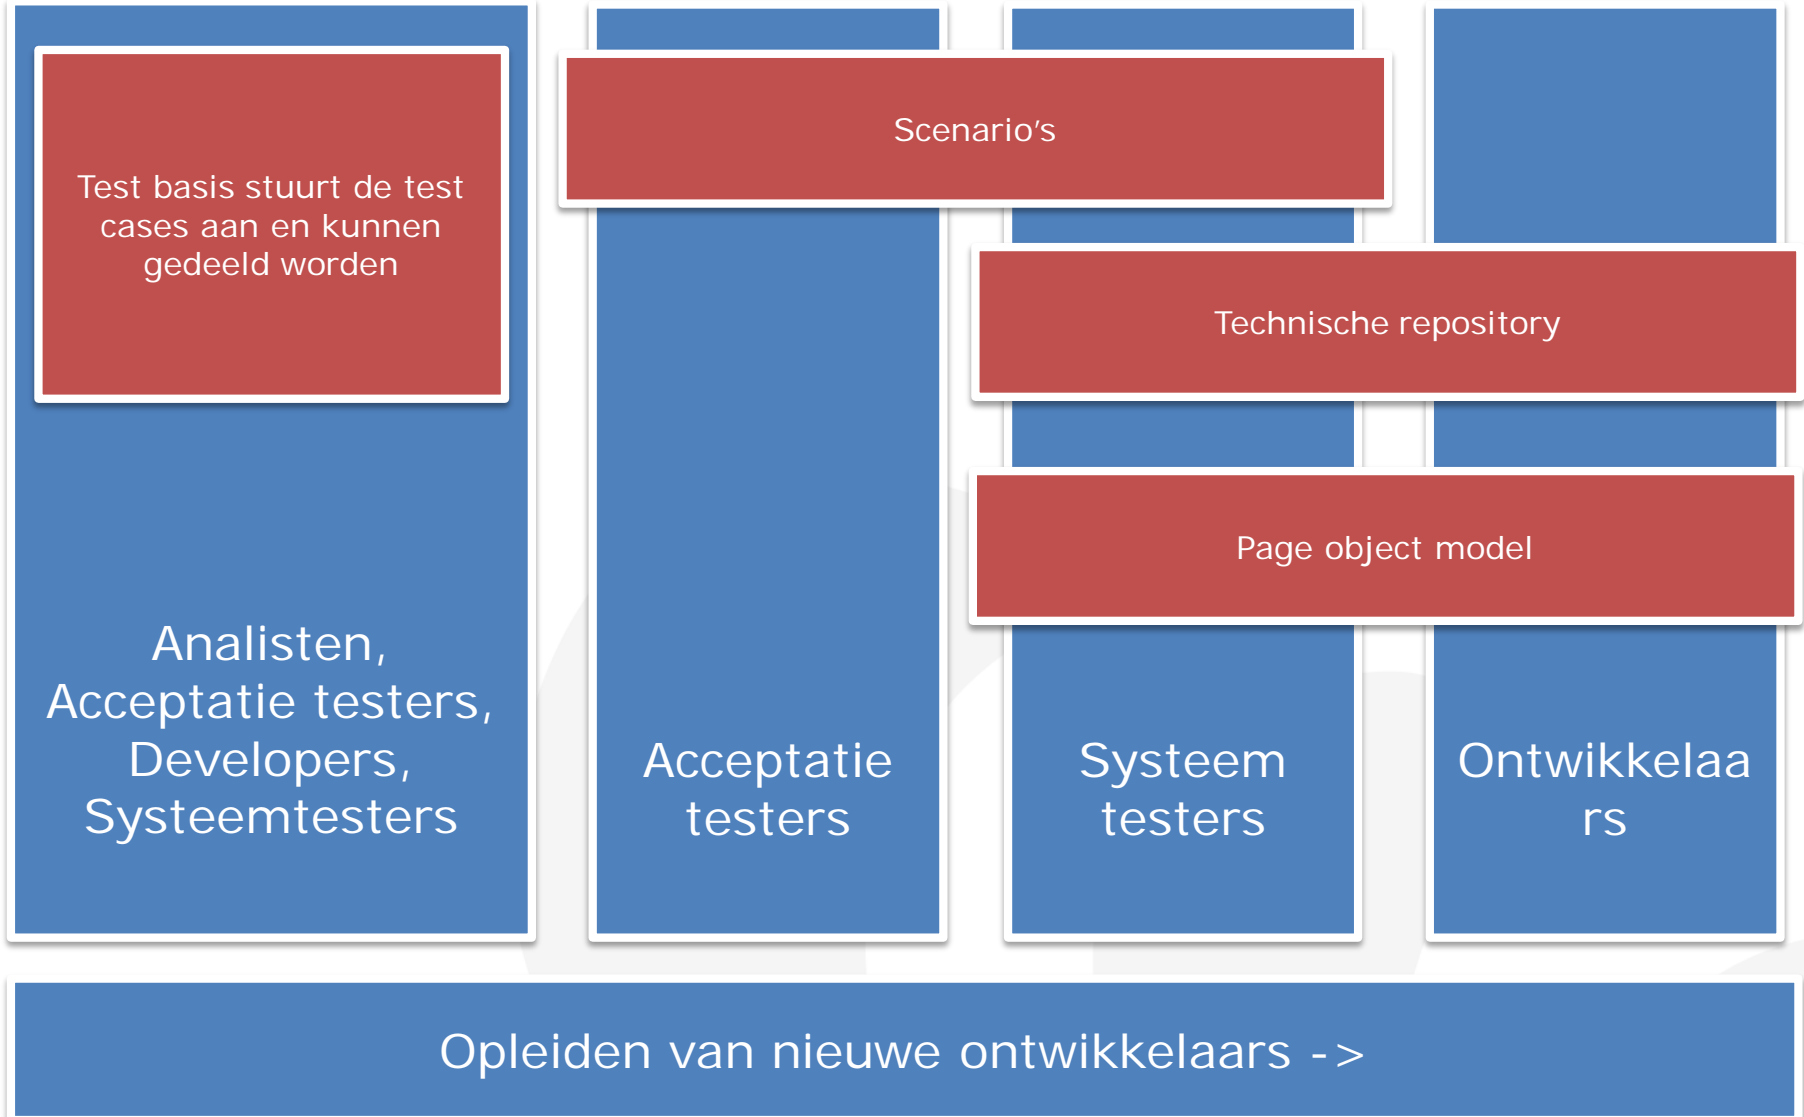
Test basis stuurt de test cases aan en kunnen gedeeld worden

Scenario's

Technische repository

Page object model

Analisten, Acceptatie testers, Developers, Systeemtesters

Acceptatie testers

Systeem testers

Ontwikkelaa rs

Opleiden van nieuwe ontwikkelaars ->